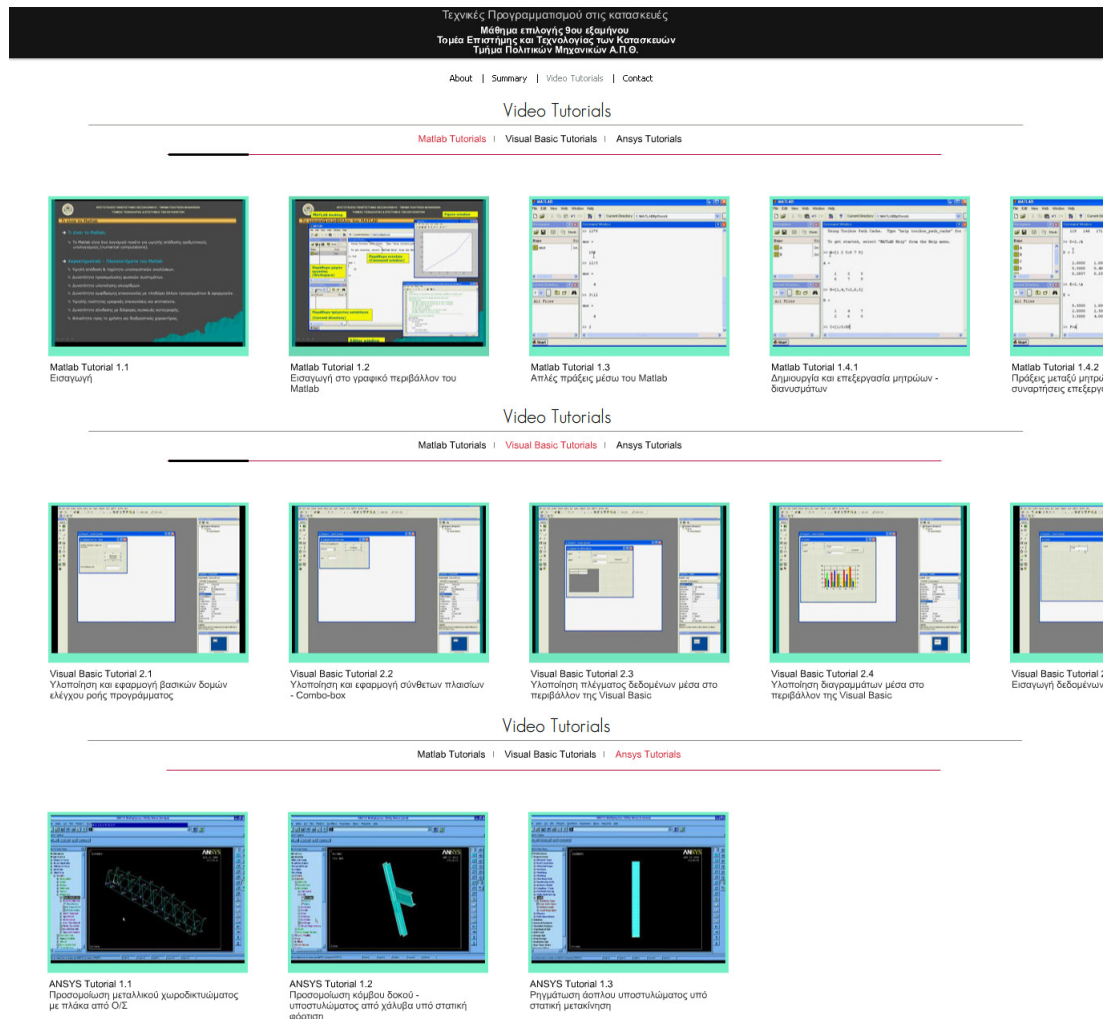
Τεχνικές Προγραμματισμού στις κατασκευές
Μάθημα επιλογής 9ου εξαμήνου
Τομέα Επιστήμης και Τεχνολογίας των Κατασκευών
Τμήμα Πολιτικών Μηχανικών Α.Π.Θ.

About | Summary | Video Tutorials | Contact

Video Tutorials

Matlab Tutorials | Visual Basic Tutorials | Ansys Tutorials

Matlab Tutorial 1.1
Εισαγωγή

Matlab Tutorial 1.2
Εισαγωγή στο γραφικό περιβάλλον του Matlab

Matlab Tutorial 1.3
Απλές πράξεις μέσω του Matlab

Matlab Tutorial 1.4.1
Δημιουργία και επεξεργασία μητρώων - διανυσμάτων

Matlab Tutorial 1.4.2
Πράξεις μεταξύ μητρώ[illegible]
συναρτήσεις επεξεργ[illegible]

Video Tutorials

Matlab Tutorials | Visual Basic Tutorials | Ansys Tutorials

Visual Basic Tutorial 2.1
Υλοποίηση και εφαρμογή βασικών δομών ελέγχου ροής προγράμματος

Visual Basic Tutorial 2.2
Υλοποίηση και εφαρμογή σύνθετων πλαισίων - Combo-box

Visual Basic Tutorial 2.3
Υλοποίηση πλέγματος δεδομένων μέσα στο περιβάλλον της Visual Basic

Visual Basic Tutorial 2.4
Υλοποίηση διαγραμμάτων μέσα στο περιβάλλον της Visual Basic

Visual Basic Tutorial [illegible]
Εισαγωγή δεδομένων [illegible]

Video Tutorials

Matlab Tutorials | Visual Basic Tutorials | Ansys Tutorials

ANSYS Tutorial 1.1
Προσομοίωση μεταλλικού χωροδικτυώματος με πλάκα από Ο/Σ

ANSYS Tutorial 1.2
Προσομοίωση κόμβου δοκού - υποστυλώματος από χάλυβα υπό στατική φόρτιση

ANSYS Tutorial 1.3
Ρηγμάτωση άοπλου υποστυλώματος υπό στατική μετακίνηση